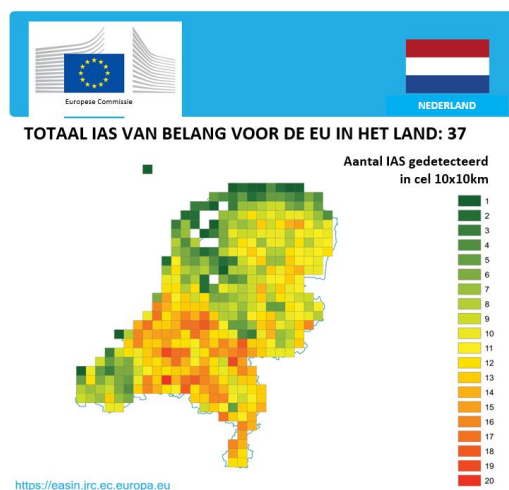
Europese Commissie

NEDERLAND

TOTAAL IAS VAN BELANG VOOR DE EU IN HET LAND: 37

Aantal IAS gedetecteerd in cel 10x10km

1
2
3
4
5
6
7
8
9
10
11
12
13
14
15
16
17
18
19
20

https://easin.jrc.ec.europa.eu